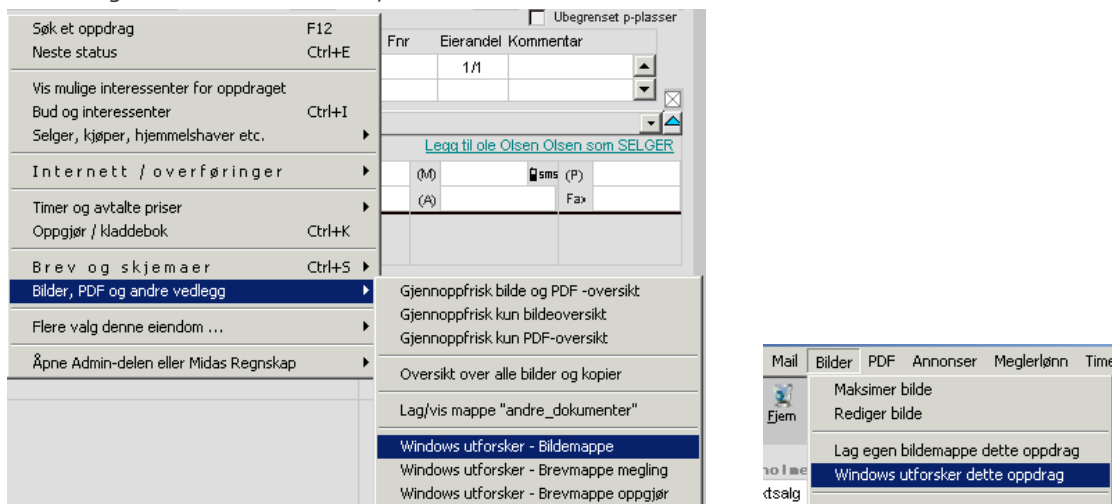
Søk et oppdrag F12
Neste status Ctrl+E

Vis mulige interessenter for oppdraget
Bud og interessenter Ctrl+I
Selger, kjøper, hjemmelshaver etc.

Internett / overføringer

Timer og avtalte priser
Oppgjør / kladdebok Ctrl+K

Brev og skjemaer Ctrl+S
Bilder, PDF og andre vedlegg

Flere valg denne eiendom ...

Åpne Admin-delen eller Midas Regnskap

Ubegrenset p-plasser
Fnr Eierandel Kommentar
1/1
Legg til ole Olsen Olsen som SELGER
(M) sms (P)
(A) Fax

Gjennoppfrisk bilde og PDF -oversikt
Gjennoppfrisk kun bildeoversikt
Gjennoppfrisk kun PDF-oversikt

Oversikt over alle bilder og kopier

Lag/vis mappe "andre_dokumenter"

Windows utforsker - Bildemappe
Windows utforsker - Brevmappe megling
Windows utforsker - Brevmappe oppgjør

Mail Bilder PDF Annonser Meglerlønn Time
Fjern
Maksimer bilde
Rediger bilde

Lag egen bildemappe dette oppdrag
Windows utforsker dette oppdrag
tsalg